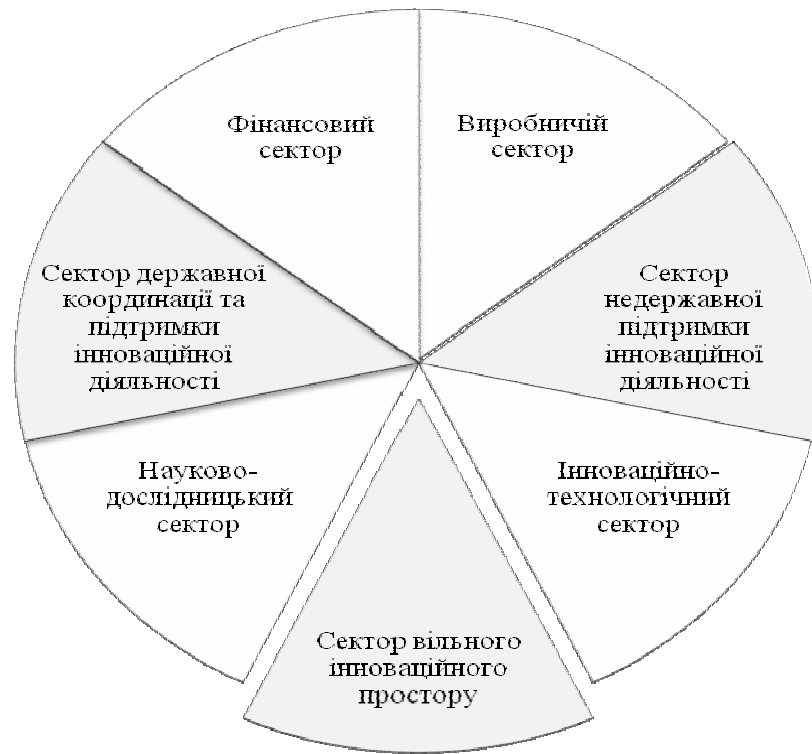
Фінансовий сектор

Виробничий сектор

Сектор недержавної підтримки інноваційної діяльності

Інноваційно-технологічний сектор

Сектор вільного інноваційного простору

Науково-дослідницький сектор

Сектор державної координації та підтримки інноваційної діяльності